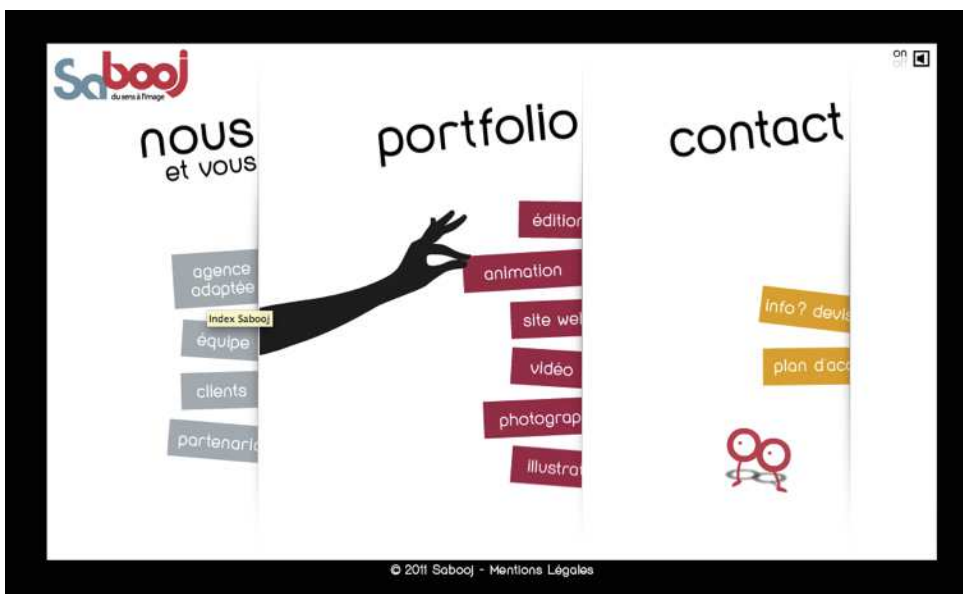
Sabooj
du sens à l'image

on
off

nous
et vous

agence adaptée

Index Sabooj

équipe

clients

partenari

portfolio

éditio

animation

site we

vidéo

photograp

illustra

contact

info? devis

plan d'ac

© 2011 Sabooj - Mentions Légales